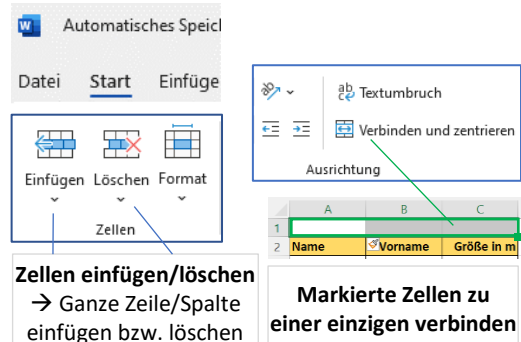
Automatisches Speic

Datei Start Einfüge

Einfügen Löschen Format

Zellen

Zellen einfügen/löschen
→ Ganze Zeile/Spalte einfügen bzw. löschen

Textumbruch

Verbinden und zentrieren

Ausrichtung

| | A | B | C |
|---|---|---|---|
| 1 | | | |
| 2 | Name | Vorname | Größe in m |

Markierte Zellen zu einer einzigen verbinden